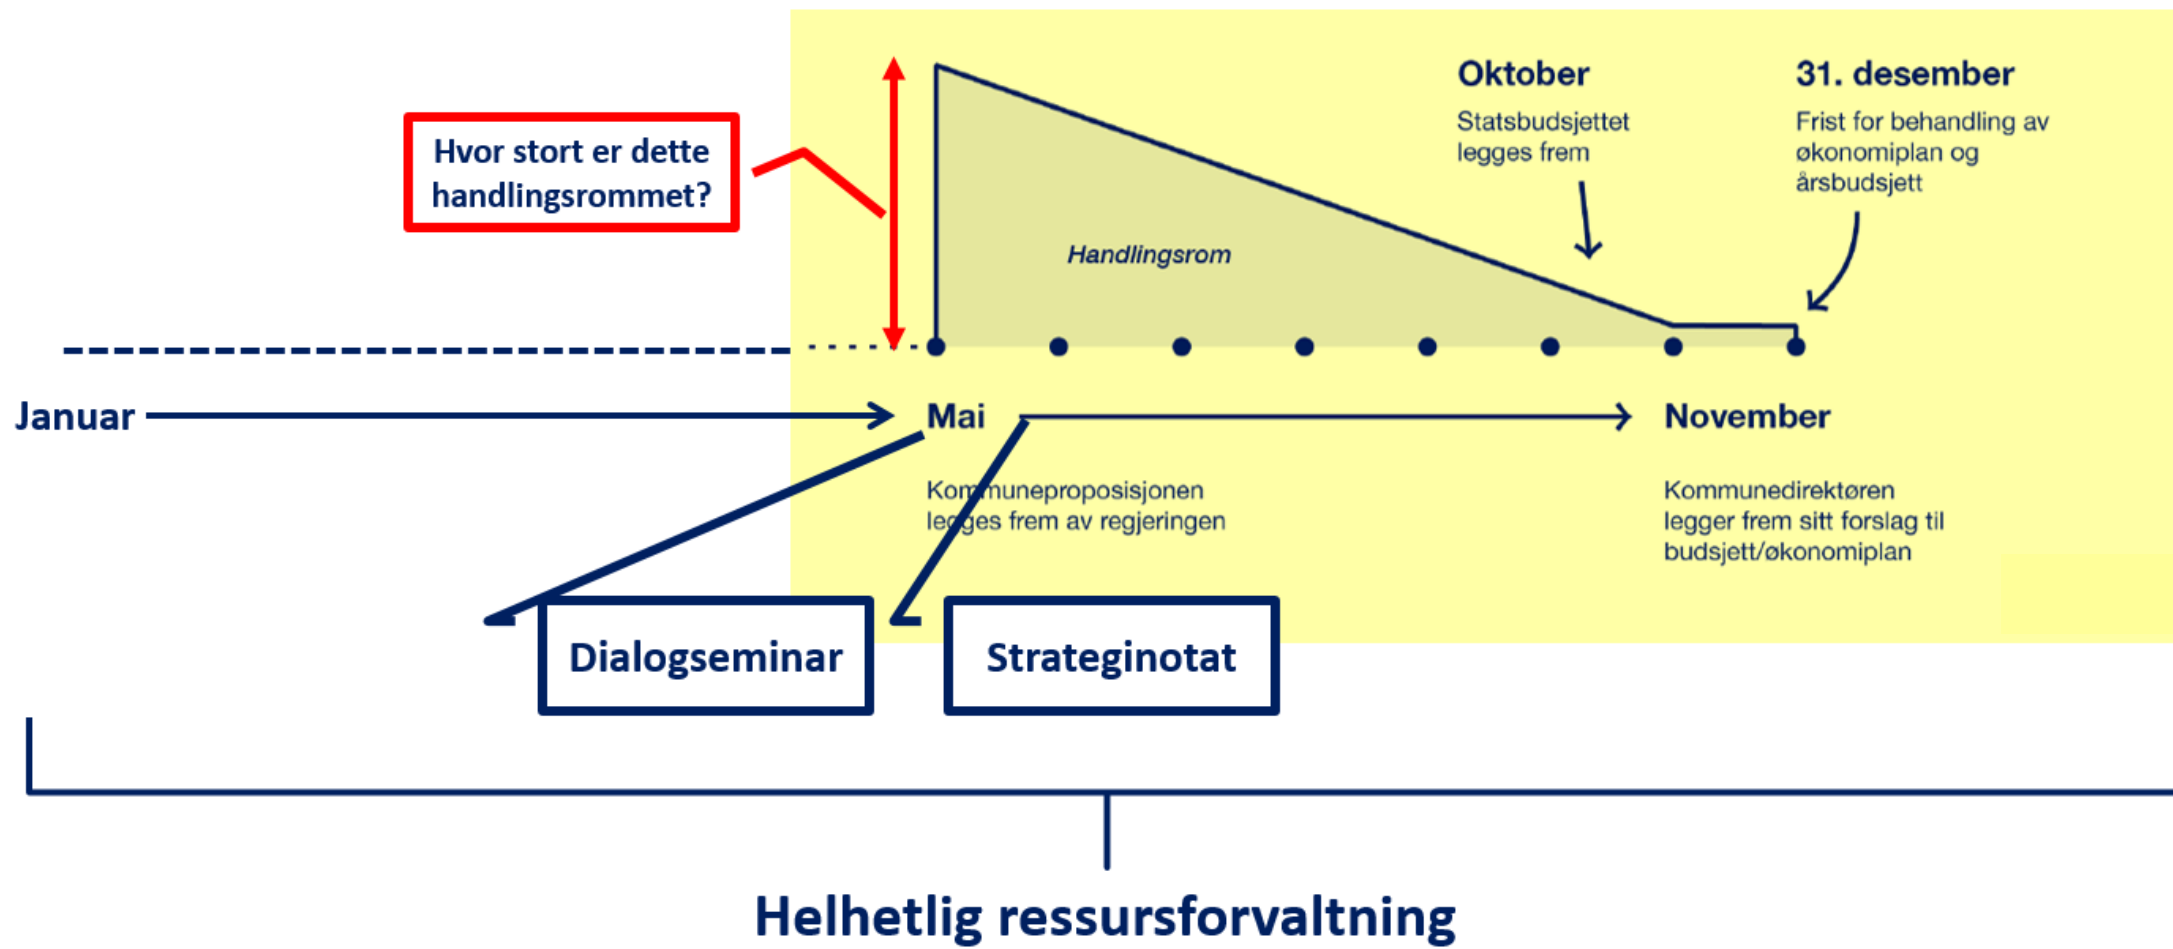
Hvor stort er dette handlingsrommet?

Oktober
Statsbudsjettet legges frem

31. desember
Frist for behandling av økonomiplan og årsbudsjett

Handlingsrom

Januar

Mai

November

Kommuneproposisjonen legges frem av regjeringen

Kommunedirektøren legger frem sitt forslag til budsjett/økonomiplan

Dialogseminar

Strateginotat

Helhetlig ressursforvaltning